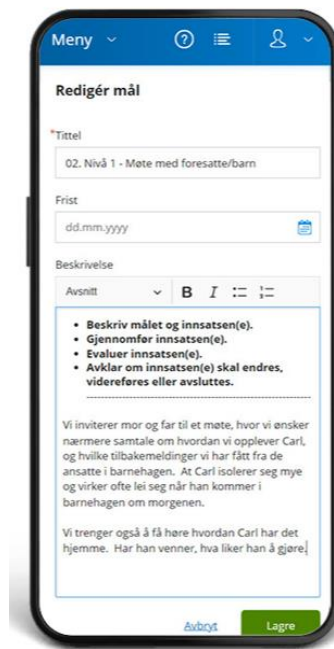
Meny

Redigér mål

*Tittel

02. Nivå 1 - Møte med foresatte/barn

Frist

dd.mm.yyyy

Beskrivelse

Avsnitt B I

- Beskriv målet og innsatsen(e).
- Gjennomfør innsatsen(e).
- Evaluer innsatsen(e).
- Avklar om innsatsen(e) skal endres, videreføres eller avsluttes.

Vi inviterer mor og far til et møte, hvor vi ønsker nærmere samtale om hvordan vi opplever Carl, og hvilke tilbakemeldinger vi har fått fra de ansatte i barnehagen. At Carl isolerer seg mye og virker ofte lei seg når han kommer i barnehagen om morgenen.

Vi trenger også å få høre hvordan Carl har det hjemme. Har han venner, hva liker han å gjøre.

Avbryt Lagre